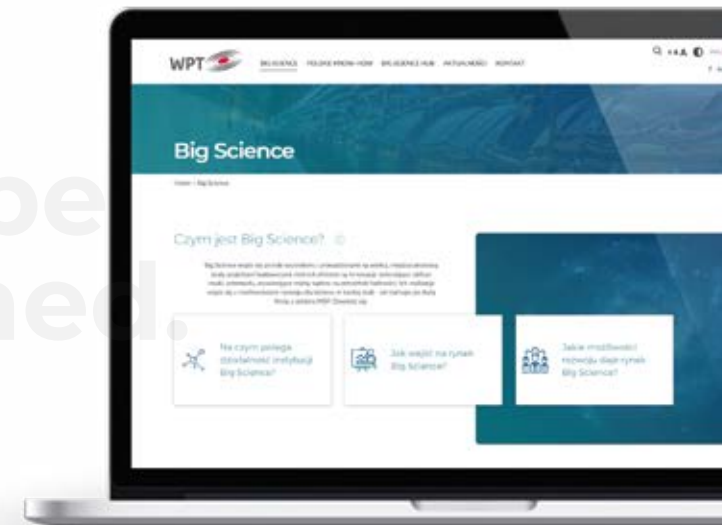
pe
ned.

WPT

BIG SCIENCE POLSKIE KNOW-HOW BIG SCIENCE HUB AKTUALNOŚCI KONTAKT

Big Science

Home › Big Science

Czym jest Big Science?

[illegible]

Na czym polega działalność instytucji Big Science?

Jak wejść na rynek Big Science?

Jakie możliwości rozwoju daje rynek Big Science?